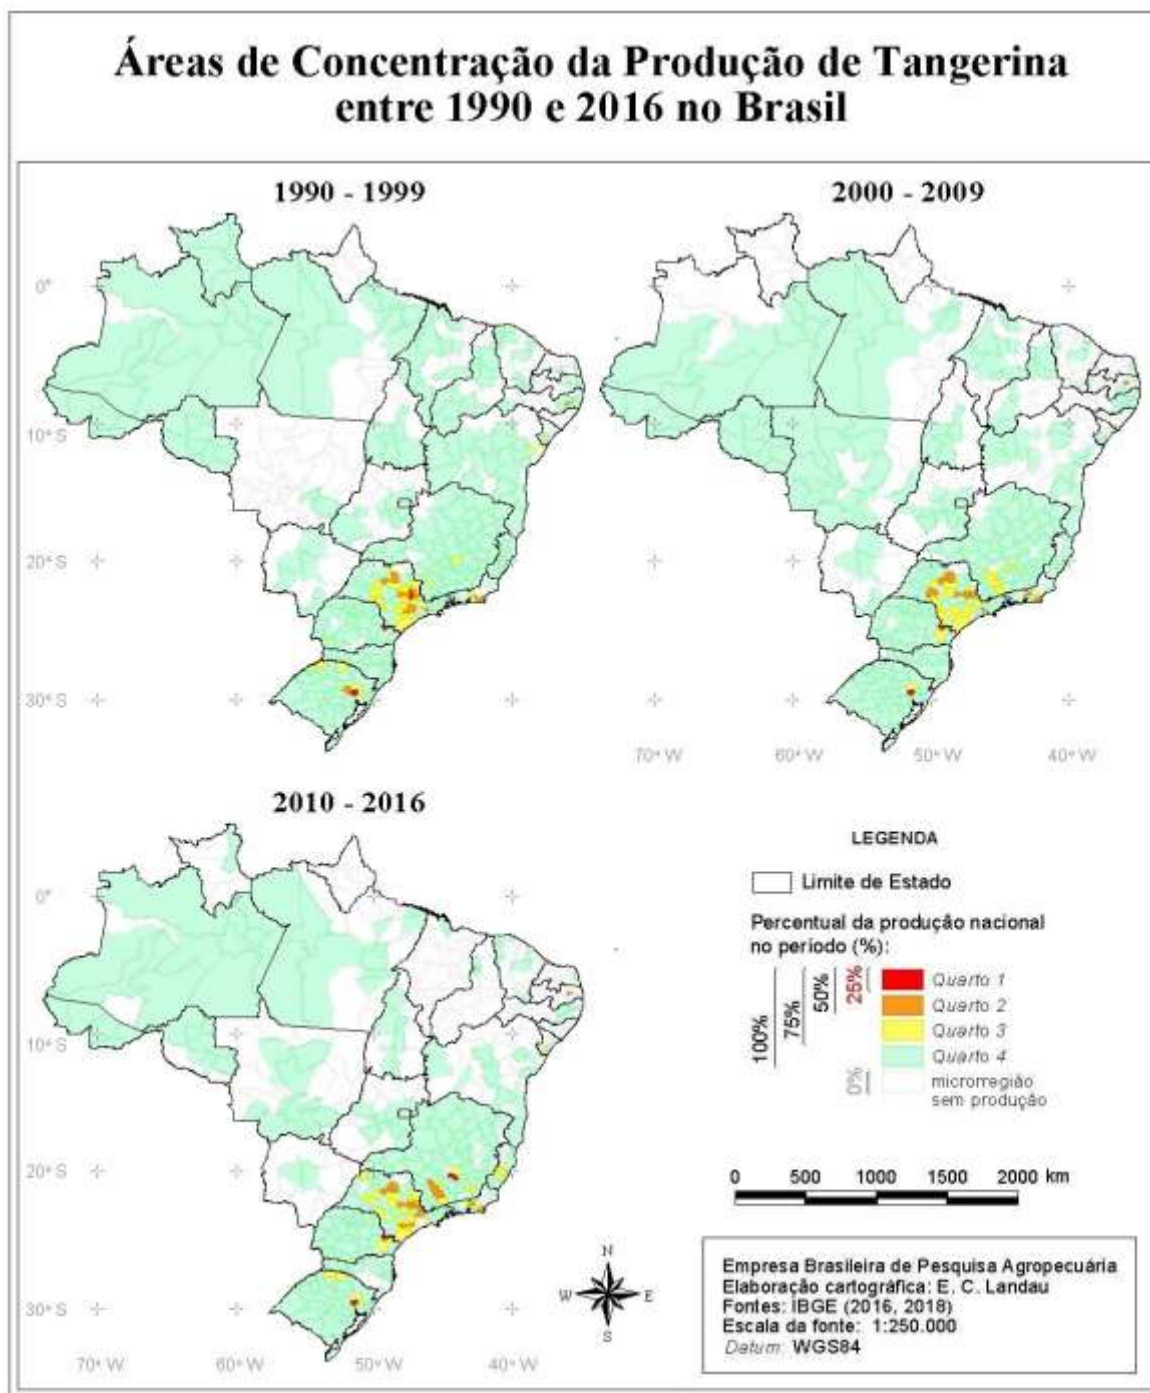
Áreas de Concentração da Produção de Tangerina entre 1990 e 2016 no Brasil

1990 - 1999

0°

10° S

20° S

30° S

2000 - 2009

70° W 60° W 50° W 40° W

2010 - 2016

0°

10° S

20° S

30° S

70° W 60° W 50° W 40° W

N
W E
S

LEGENDA

Limite de Estado

Percentual da produção nacional no período (%):

100%
75%
50%
25%
0%

Quarto 1
Quarto 2
Quarto 3
Quarto 4
microrregião sem produção

0 500 1000 1500 2000 km

Empresa Brasileira de Pesquisa Agropecuária
Elaboração cartográfica: E. C. Landau
Fontes: IBGE (2016, 2018)
Escala da fonte: 1:250.000
Datum: WGS84